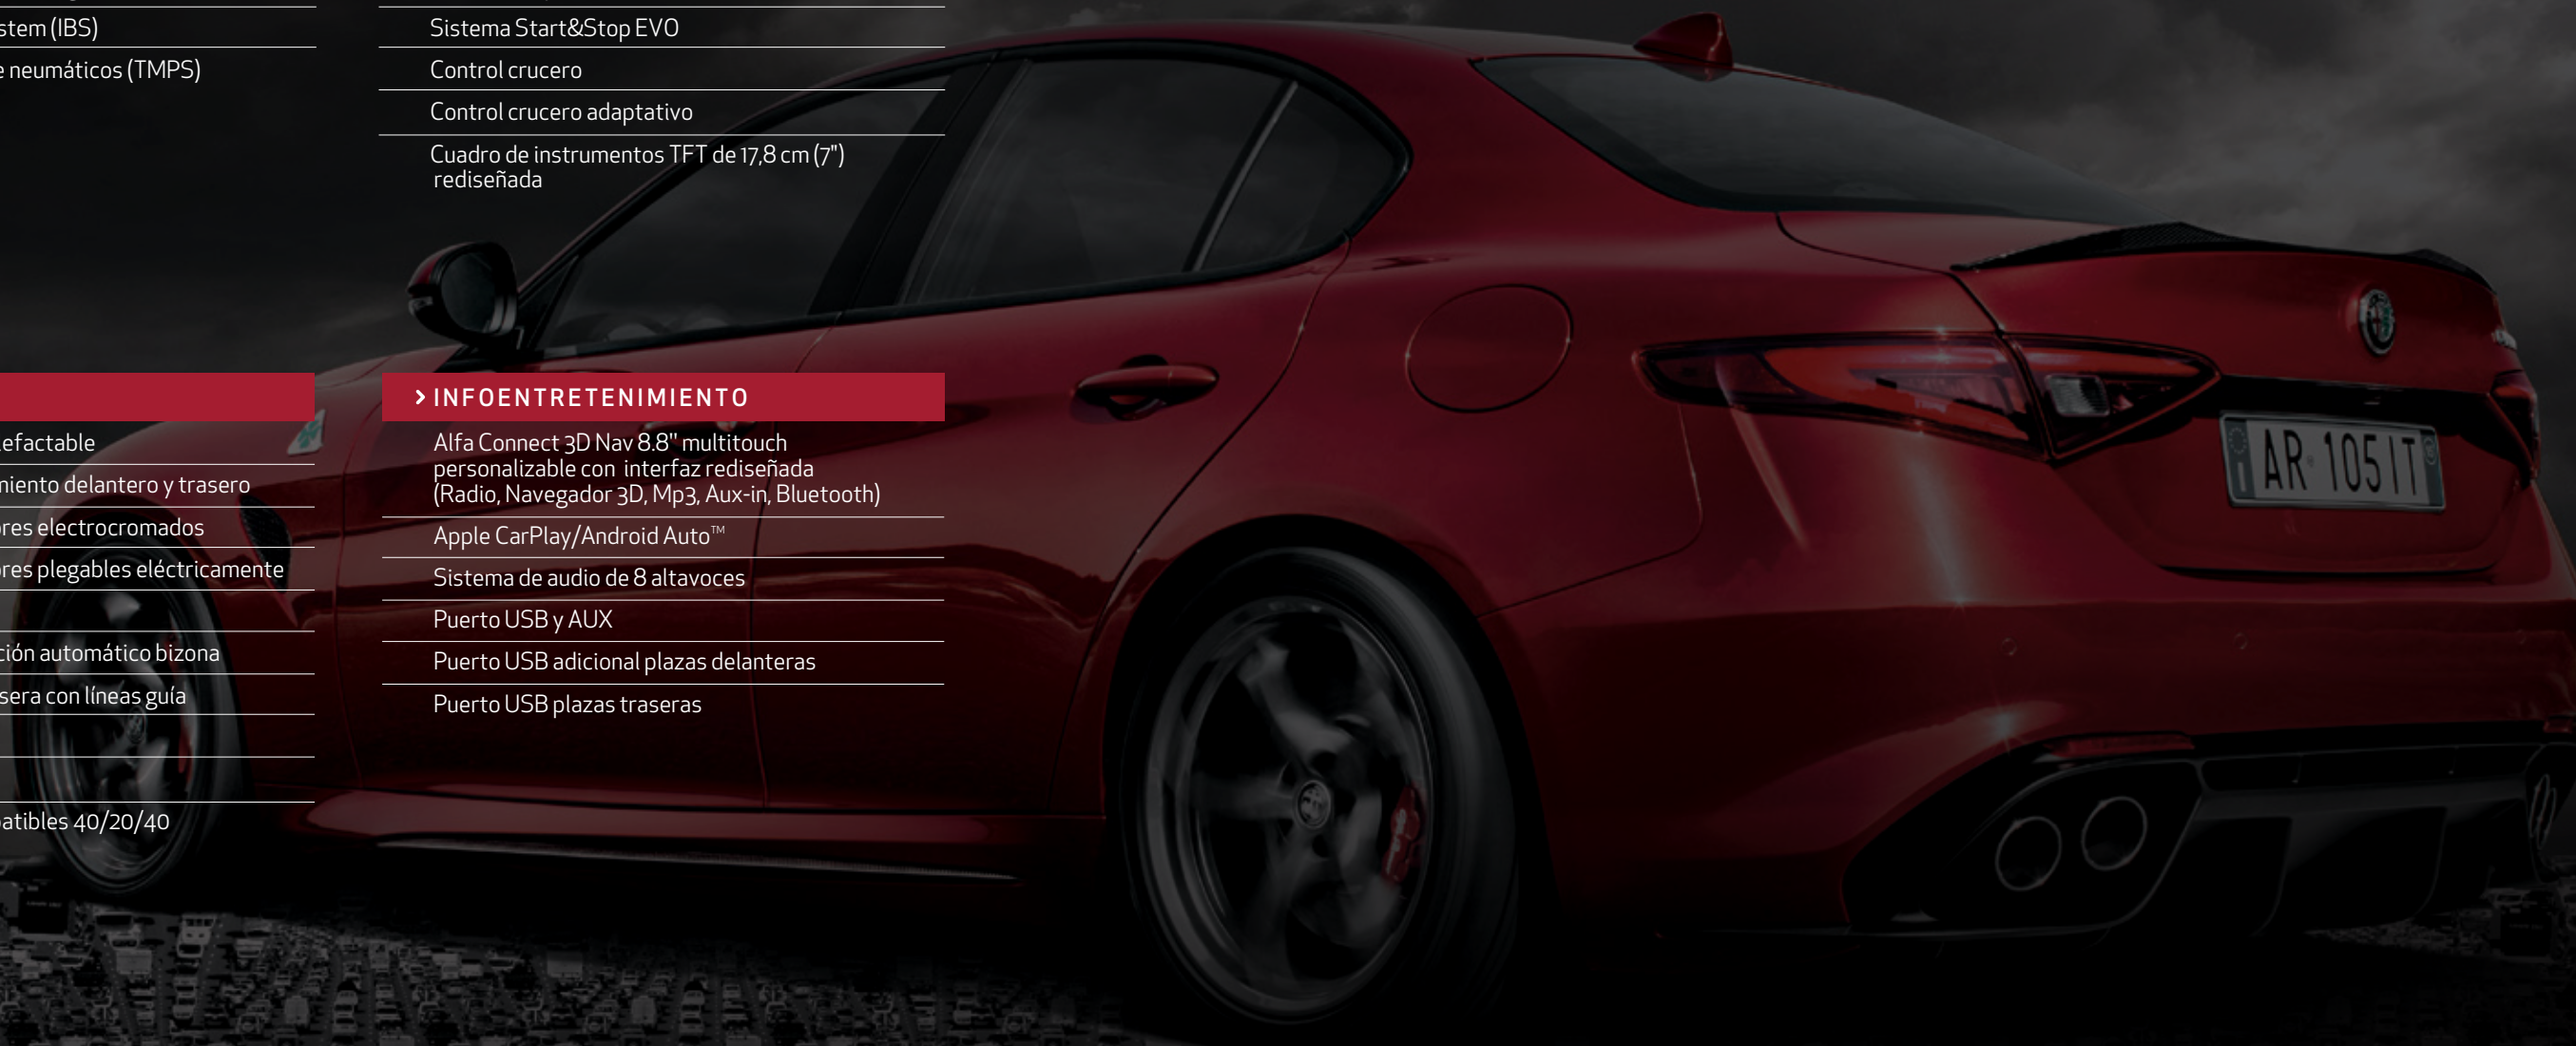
stem (IBS)

neumáticos (TMPS)

efactable

niento delantero y trasero

res electrocromados

res plegables eléctricamente

ción automático bizona

sera con líneas guía

atibles 40/20/40

Sistema Start&Stop EVO

Control crucero

Control crucero adaptativo

Cuadro de instrumentos TFT de 17,8 cm (7") rediseñada

> INFOENTRETENIMIENTO

Alfa Connect 3D Nav 8.8" multitouch personalizable con interfaz rediseñada (Radio, Navegador 3D, Mp3, Aux-in, Bluetooth)

Apple CarPlay/Android Auto™

Sistema de audio de 8 altavoces

Puerto USB y AUX

Puerto USB adicional plazas delanteras

Puerto USB plazas traseras

AR 105 IT